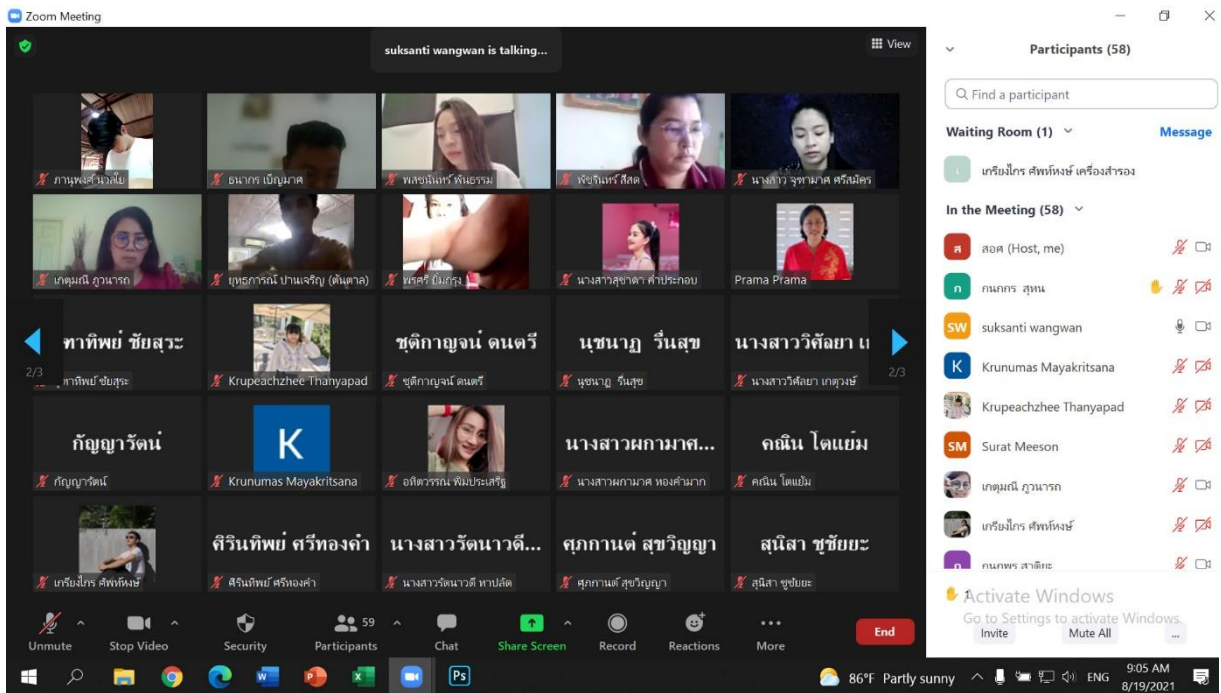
Zoom Meeting

suksanti wangwan is talking...

View

ภานุพงศ์ นาสัย
ธนากร เบ็ญมาศ
พลอยนิตย์ พันธรรม
พัชรินทร์ สีสด
นางสาว จุฑามาศ ศรีนคร
เกตุมณี ภูวนารถ
ยุทธการณ์ ปานเจริญ (ต้นตาล)
พรศรี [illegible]
นางสาวสุธาดา คำประกอบ
Prama Prama

ทาทิพย์ ชัยสุระ
ทาทิพย์ ชัยสุระ
Krupeachzhee Thanyapad
ชุติกาญจน์ ดนตรี
ชุติกาญจน์ ดนตรี
นุชนาฏ รื่นสุข
นุชนาฏ รื่นสุข
นางสาววิศัลยา เ
นางสาววิศัลยา เกตุวงษ์

2/3
2/3

กัญญารัตน์
กัญญารัตน์
K
Krunumas Mayakritsana
อทิตวรรณ พิมประเสริฐ
นางสาวผกามาศ...
นางสาวผกามาศ ทองคำมาก
คณิน โตแย้ม
คณิน โตแย้ม

เกรียงไกร ศัพท์หงษ์
ศิรินทิพย์ ศรีทองคำ
ศิรินทิพย์ ศรีทองคำ
นางสาววัตนาวดี...
นางสาววัตนาวดี ทาปลัด
ศุภกานต์ สุขวิญญา
ศุภกานต์ สุขวิญญา
สุนิสา ชูชัยยะ
สุนิสา ชูชัยยะ

Unmute
Stop Video
Security
59
Participants
Chat
Share Screen
Record
Reactions
More
End

Participants (58)
Find a participant
Waiting Room (1)
Message
เกรียงไกร ศัพท์หงษ์ เครื่องสำรอง
In the Meeting (58)
สอศ (Host, me)
กนกกร สุหน
suksanti wangwan
Krunumas Mayakritsana
Krupeachzhee Thanyapad
Surat Meeson
เกตุมณี ภูวนารถ
เกรียงไกร ศัพท์หงษ์
กนกพร สาติยะ
1
Activate Windows
Go to Settings to activate Windows.
Invite
Mute All
...

86°F Partly sunny
ENG
9:05 AM
8/19/2021